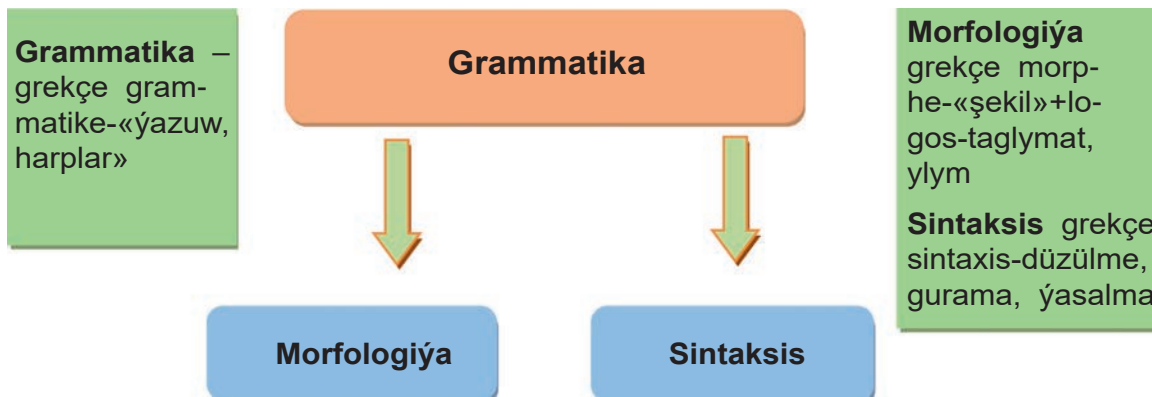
**Grammatika** – grekçe grammatike-«ýazuw, harplar»

Grammatika

Morfologiýa

Sintaksis

**Morfologiýa** grekçe morphe-«şekil»+logos-taglymat, ylym

**Sintaksis** grekçe sintaxis-düzülme, gurama, ýasalma